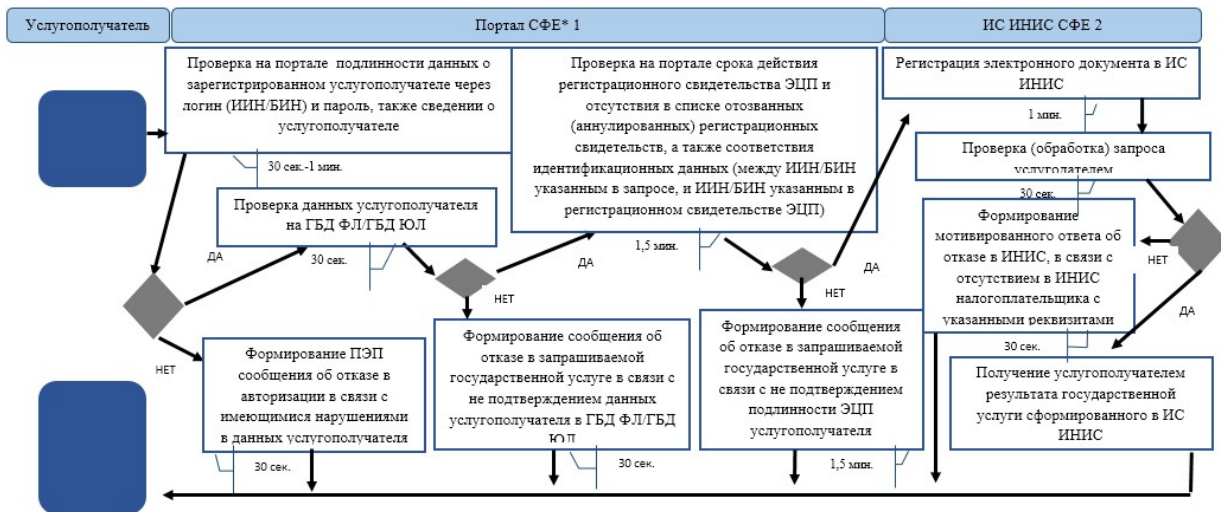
Услугополучатель

Портал СФЕ* 1

ИС ИНИС СФЕ 2

Проверка на портале подлинности данных о зарегистрированном услугополучателе через логин (ИИН/БИН) и пароль, также сведении о услугополучателе

30 сек.-1 мин.

Проверка данных услугополучателя на ГБД ФЛ/ГБД ЮЛ

ДА

30 сек.

НЕТ

Проверка на портале срока действия регистрационного свидетельства ЭЦП и отсутствия в списке отозванных (аннулированных) регистрационных свидетельств, а также соответствия идентификационных данных (между ИИН/БИН указанным в запросе, и ИИН/БИН указанным в регистрационном свидетельстве ЭЦП)

ДА

1,5 мин.

НЕТ

ДА

Регистрация электронного документа в ИС ИНИС

1 мин.

Проверка (обработка) запроса услугодателем

30 сек.

Формирование мотивированного ответа об отказе в ИНИС, в связи с отсутствием в ИНИС налогоплательщика с указанными реквизитами

НЕТ

ДА

30 сек.

НЕТ

Формирование ПЭП сообщения об отказе в авторизации в связи с имеющимися нарушениями в данных услугополучателя

30 сек.

Формирование сообщения об отказе в запрашиваемой государственной услуге в связи с не подтверждением данных услугополучателя в ГБД ФЛ/ГБД ЮЛ

30 сек.

Формирование сообщения об отказе в запрашиваемой государственной услуге в связи с не подтверждением подлинности ЭЦП услугополучателя

1,5 мин.

Получение услугополучателем результата государственной услуги сформированного в ИС ИНИС